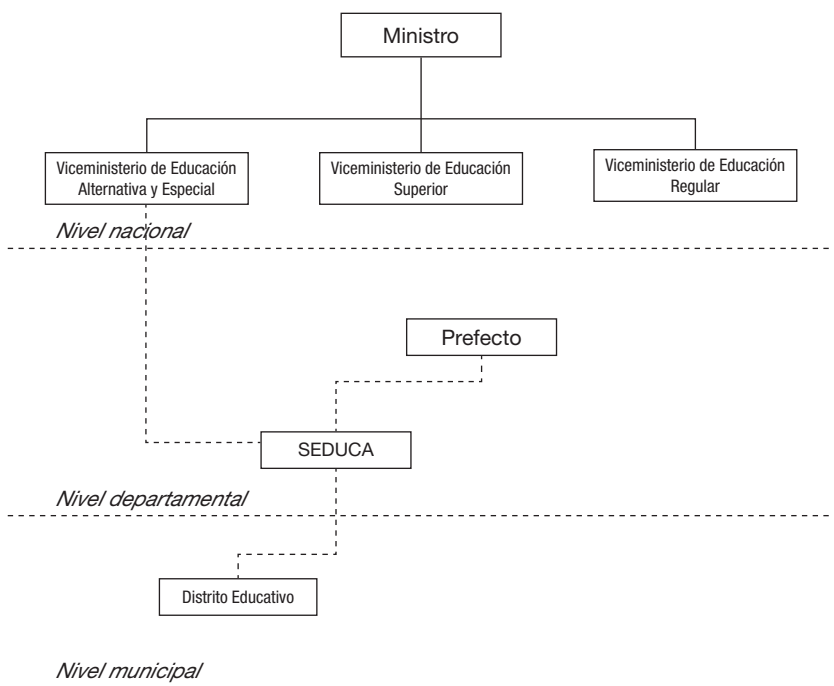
Ministro

Viceministerio de Educación Alternativa y Especial

Viceministerio de Educación Superior

Viceministerio de Educación Regular

Nivel nacional

Prefecto

SEDUCA

Nivel departamental

Distrito Educativo

Nivel municipal